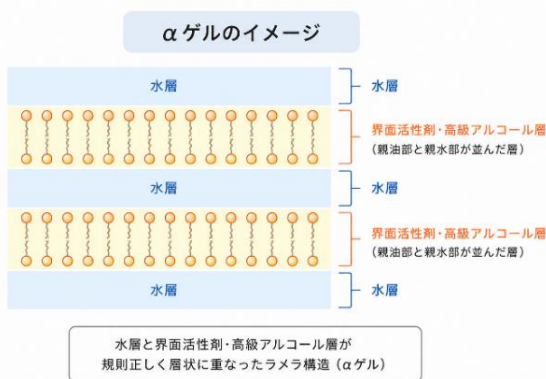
αゲルのイメージ

水層

水層

界面活性剤・高級アルコール層
（親油部と親水部が並んだ層）

水層

水層

界面活性剤・高級アルコール層
（親油部と親水部が並んだ層）

水層

水層

水層と界面活性剤・高級アルコール層が規則正しく層状に重なったラメラ構造（αゲル）